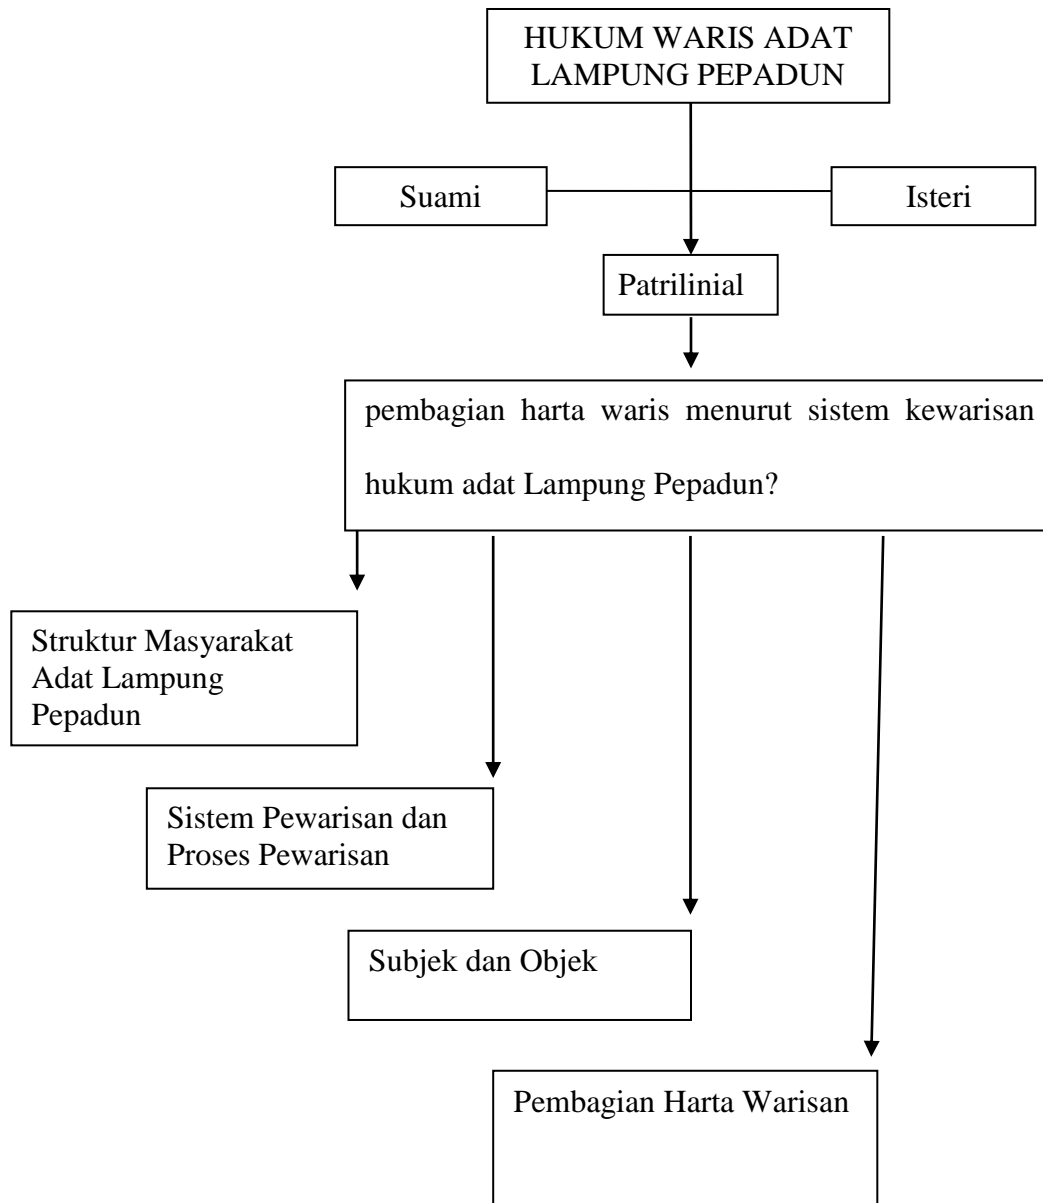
HUKUM WARIS ADAT LAMPUNG PEPADUN

Suami

Isteri

Patrilinial

pembagian harta waris menurut sistem kewarisan hukum adat Lampung Pepadun?

Struktur Masyarakat Adat Lampung Pepadun

Sistem Pewarisan dan Proses Pewarisan

Subjek dan Objek

Pembagian Harta Warisan